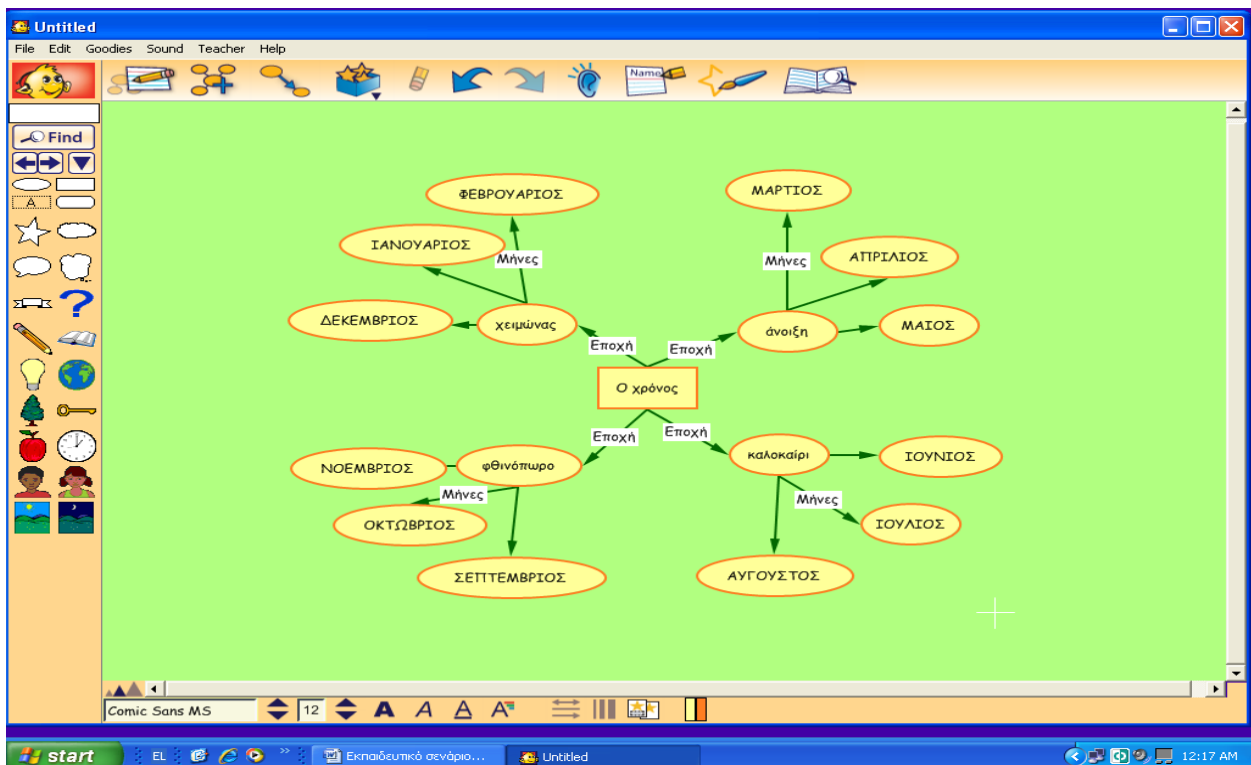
Untitled

File Edit Goodies Sound Teacher Help

Name

Find

A

ΦΕΒΡΟΥΑΡΙΟΣ

ΙΑΝΟΥΑΡΙΟΣ

Μήνες

ΔΕΚΕΜΒΡΙΟΣ

χειμώνας

Εποχή

ΜΑΡΤΙΟΣ

Μήνες

ΑΠΡΙΛΙΟΣ

άνοιξη

ΜΑΙΟΣ

Εποχή

Ο χρόνος

Εποχή

Εποχή

ΝΟΕΜΒΡΙΟΣ

φθινόπωρο

Μήνες

ΟΚΤΩΒΡΙΟΣ

ΣΕΠΤΕΜΒΡΙΟΣ

καλοκαίρι

ΙΟΥΝΙΟΣ

Μήνες

ΙΟΥΛΙΟΣ

ΑΥΓΟΥΣΤΟΣ

Comic Sans MS

12

A A A A

start

EL

Εκπαιδευτικό σενάριο...

Untitled

12:17 AM